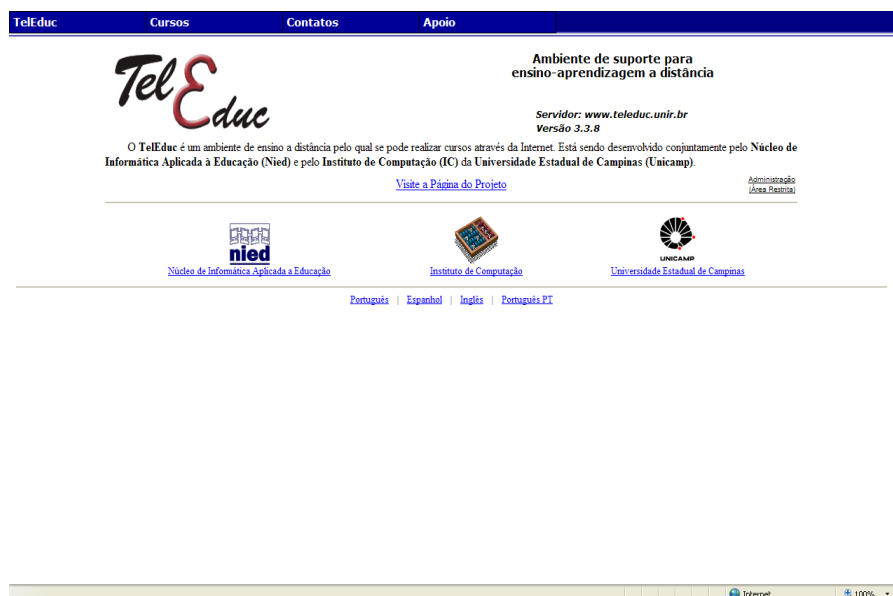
TelEduc Cursos Contatos Apoio

TelEduc

Ambiente de suporte para ensino-aprendizagem a distância

Servidor: www.teleduc.unir.br
Versão 3.3.8

O **TelEduc** é um ambiente de ensino a distância pelo qual se pode realizar cursos através da Internet. Está sendo desenvolvido conjuntamente pelo **Núcleo de Informática Aplicada à Educação (Nied)** e pelo **Instituto de Computação (IC)** da **Universidade Estadual de Campinas (Unicamp)**.

Visite a Página do Projeto

Administração
(Área Restrita)

nied
Núcleo de Informática Aplicada a Educação

Instituto de Computação

UNICAMP
Universidade Estadual de Campinas

Português | Espanhol | Inglês | Português PT

Internet
100%